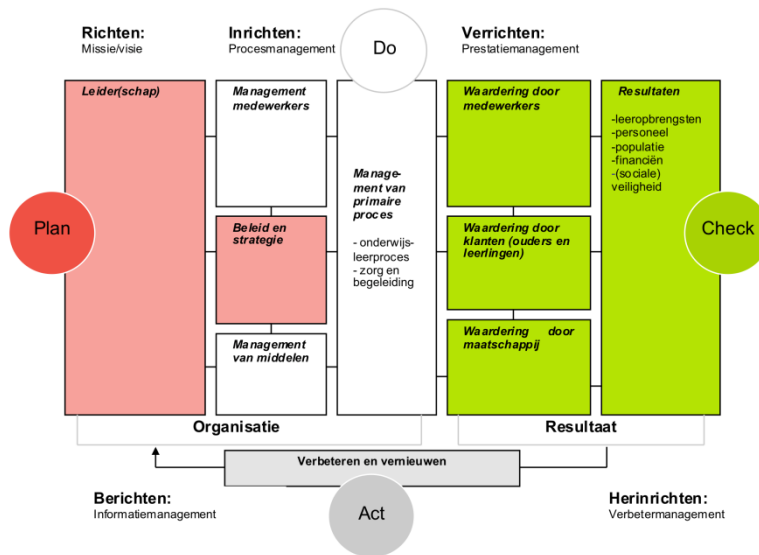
Richten:
Missie/visie

Inrichten:
Procesmanagement

Do

Verrichten:
Prestatiemanagement

Leider(schap)

Management medewerkers

Beleid en strategie

Management van middelen

Management van primaire proces

- onderwijsleerproces
- zorg en begeleiding

Waardering door medewerkers

Waardering door klanten (ouders en leerlingen)

Waardering door maatschappij

Resultaten

-leeropbrengsten
-personeel
-populatie
-financiën
-(sociale) veiligheid

Plan

Check

Organisatie

Resultaat

Verbeteren en vernieuwen

Berichten:
Informatiemanagement

Act

Herinrichten:
Verbetermanagement